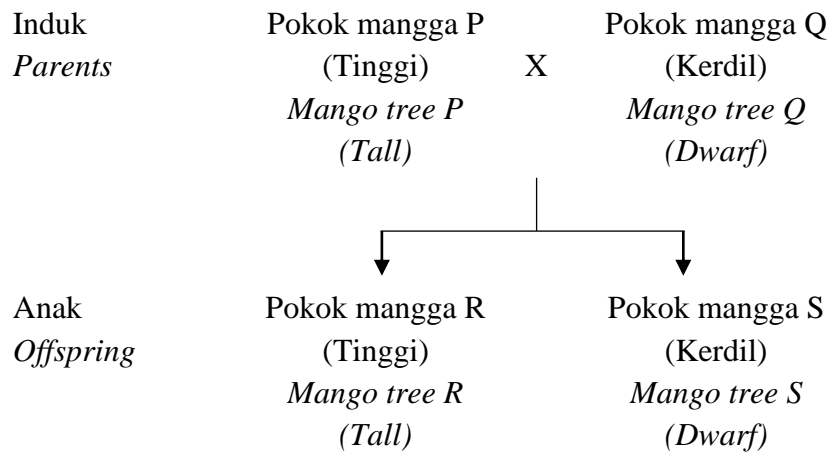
Induk
*Parents*

Pokok mangga P
(Tinggi)
*Mango tree P*
*(Tall)*

X

Pokok mangga Q
(Kerdil)
*Mango tree Q*
*(Dwarf)*

Anak
*Offspring*

Pokok mangga R
(Tinggi)
*Mango tree R*
*(Tall)*

Pokok mangga S
(Kerdil)
*Mango tree S*
*(Dwarf)*